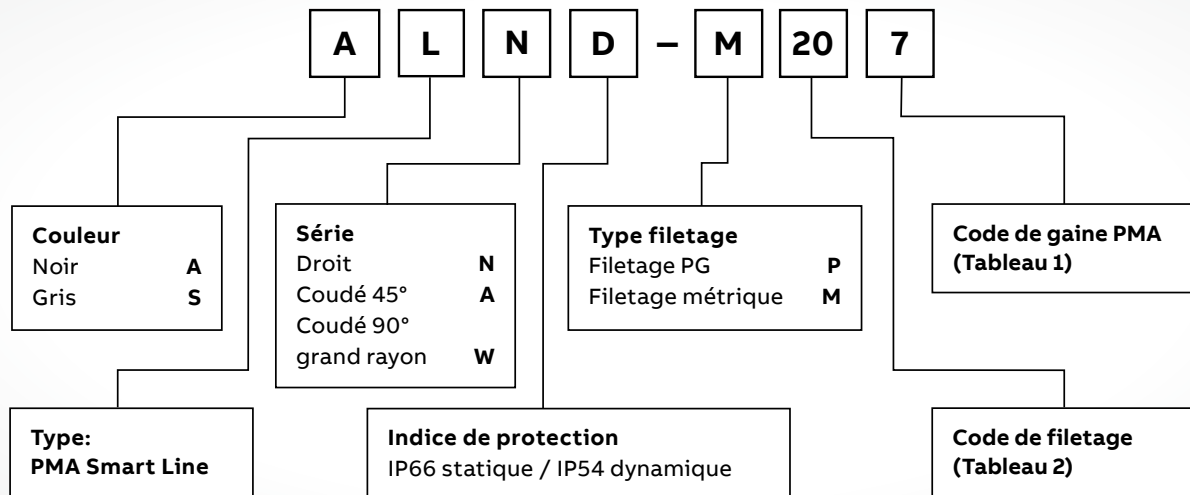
A L N D – M 20 7

Couleur
Noir A
Gris S

Série
Droit N
Coudé 45° A
Coudé 90° grand rayon W

Type filetage
Filetage PG P
Filetage métrique M

Code de gaine PMA (Tableau 1)

Type:
PMA Smart Line

Indice de protection
IP66 statique / IP54 dynamique

Code de filetage (Tableau 2)